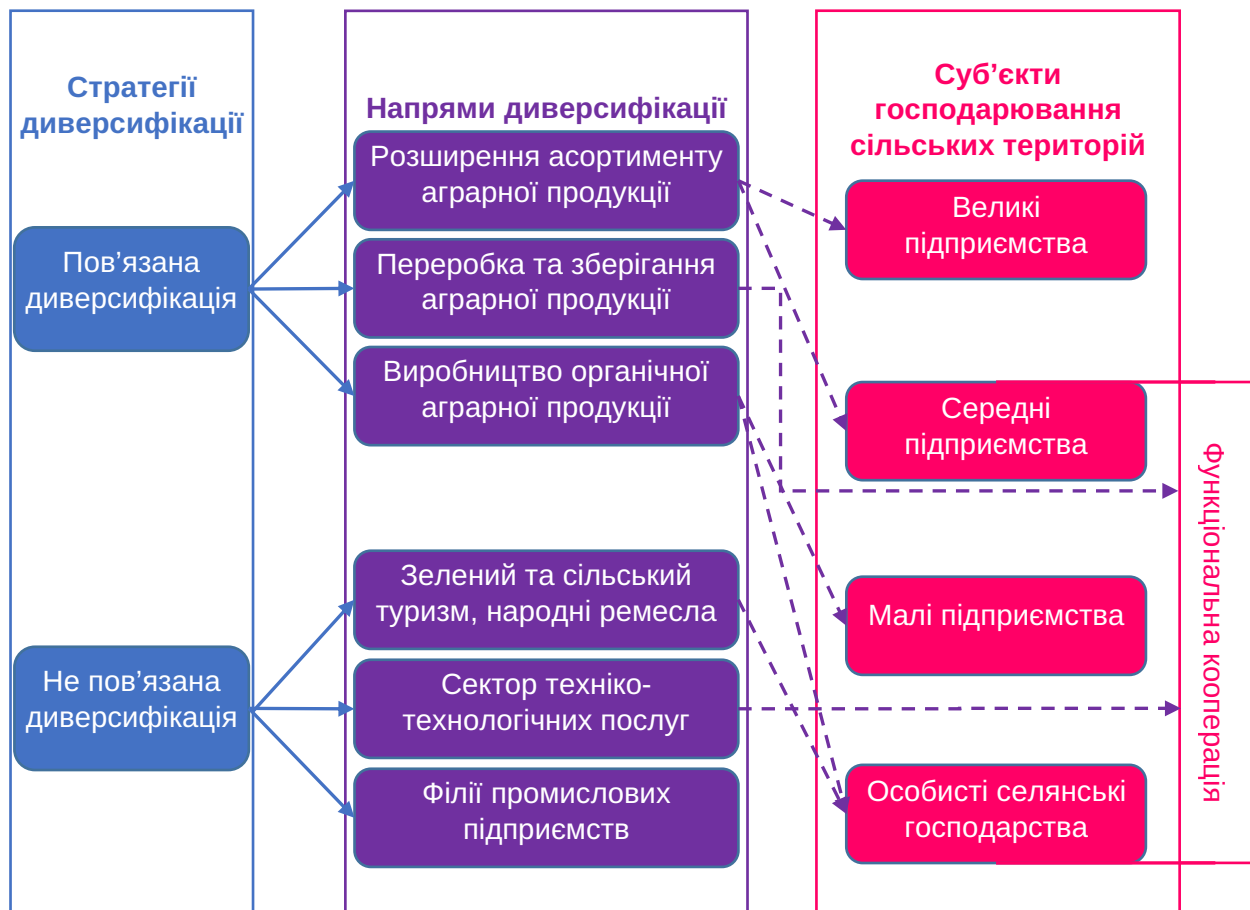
Стратегії диверсифікації

Пов’язана диверсифікація

Не пов’язана диверсифікація

Напрями диверсифікації

Розширення асортименту аграрної продукції

Переробка та зберігання аграрної продукції

Виробництво органічної аграрної продукції

Зелений та сільський туризм, народні ремесла

Сектор техніко-технологічних послуг

Філії промислових підприємств

Суб’єкти господарювання сільських територій

Великі підприємства

Середні підприємства

Малі підприємства

Особисті селянські господарства

Функціональна кооперація